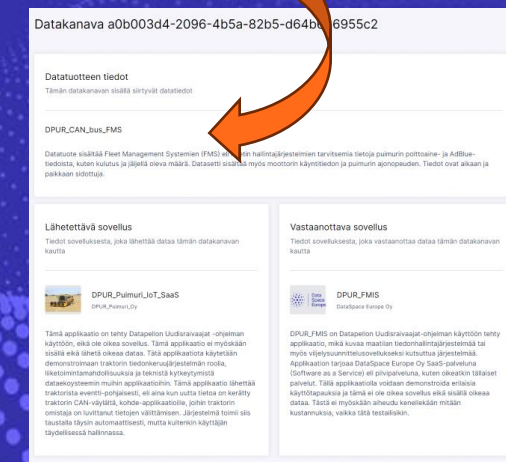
Datakanava a0b003d4-2096-4b5a-82b5-d64b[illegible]6955c2

Datatuotteen tiedot
Tämän datakanavan sisältä siirtyvät datatiedot

DPUR_CAN_bus_FMS

Datatuote sisältää Fleet Management Systemien (FMS) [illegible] hallintajärjestelmien tarvitsemia tietoja puimurin polttoaine- ja AdBlue-tiedoista, kuten kulutus ja jäljellä oleva määrä. Datasetti sisältää myös moottorin käyntitiedon ja puimurin ajonopeuden. Tiedot ovat aikaan ja paikkaan sidottuja.

Lähetettävä sovellus
Tiedot sovelluksesta, joka lähettää dataa tämän datakanavan kautta

DPUR_Puimuri_IoT_SaaS
DPUR_Puimuri_Oy

Tämä applikaatio on tehty Datapelion Uudisraivaajat -ohjelman käyttöön, eikä ole oikea sovellus. Tämä applikaatio ei myöskään sisällä eikä lähetä oikeaa dataa. Tätä applikaatiota käytetään demonstroimaan traktorin tiedonkeruujärjestelmän roolia, liiketoimintamahdollisuuksia ja teknistä kytkeytymistä datae­kosysteemin muihin applikaatioihin. Tämä applikaatio lähettää traktorista eventti-pohjaisesti, eli aina kun uutta tietoa on kerätty traktorin CAN-väylältä, kohde-applikaatioille, joihin traktorin omistaja on luvittanut tietojen välittämisen. Järjestelmä toimii siis taustalla täysin automaattisesti, mutta kuitenkin käyttäjän täydellisessä hallinnassa.

Vastaanottava sovellus
Tiedot sovelluksesta, joka vastaanottaa dataa tämän datakanavan kautta

Data Space Europe
DPUR_FMIS
DataSpace Europe Oy

DPUR_FMIS on Datapelion Uudisraivaajat-ohjelman käyttöön tehty applikaatio, mikä kuvaa maatilan tiedonhallintajärjestelmää tai myös viljelysuunnittelusovelluksesksi kutsuttua järjestelmää. Applikaation tarjoaa DataSpace Europe Oy SaaS-palveluna (Software as a Service) eli pilvipalveluna, kuten oikeatkin tällaiset palvelut. Tällä applikaatiolla voidaan demonstroida erilaisia käyttötapauksia ja tämä ei ole oikea sovellus eikä sisällä oikeaa dataa. Tästä ei myöskään aiheudu kenellekään mitään kustannuksia, vaikka tätä testailisikin.